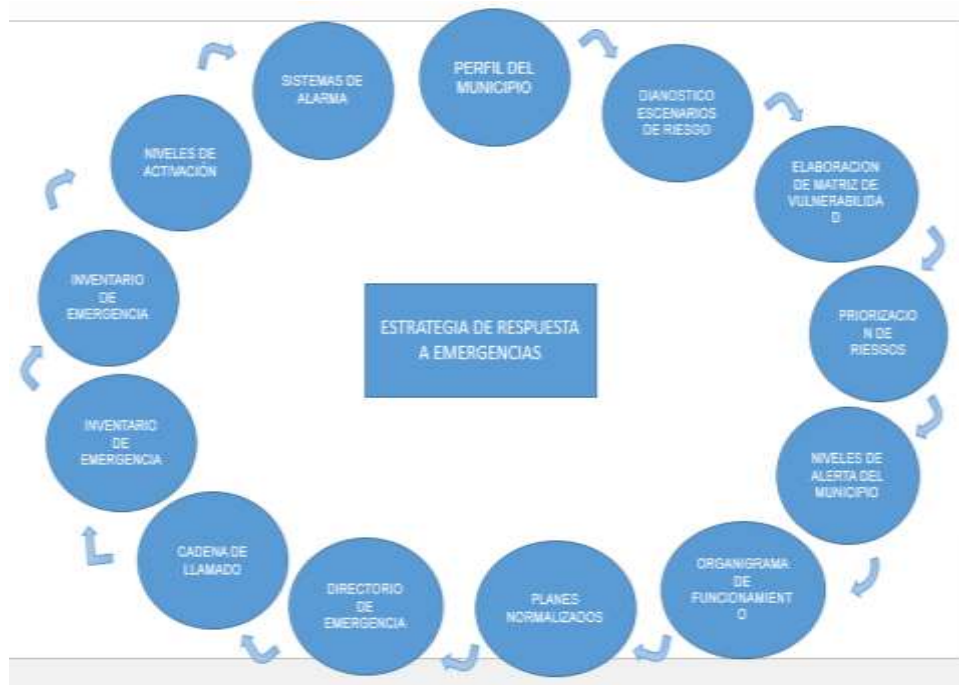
PERFIL DEL MUNICIPIO

DIANOSTICO ESCENARIOS DE RIESGO

ELABORACION DE MATRIZ DE VULNERABILIDA D

PRIORIZACIO N DE RIESGOS

NIVELES DE ALERTA DEL MUNICIPIO

ORGANIGRAMA DE FUNCIONAMIENT O

PLANES NORMALIZADOS

DIRECTORIO DE EMERGENCIA

CADENA DE LLAMADO

INVENTARIO DE EMERGENCIA

INVENTARIO DE EMERGENCIA

NIVELES DE ACTIVACIÓN

SISTEMAS DE ALARMA

ESTRATEGIA DE RESPUESTA A EMERGENCIAS